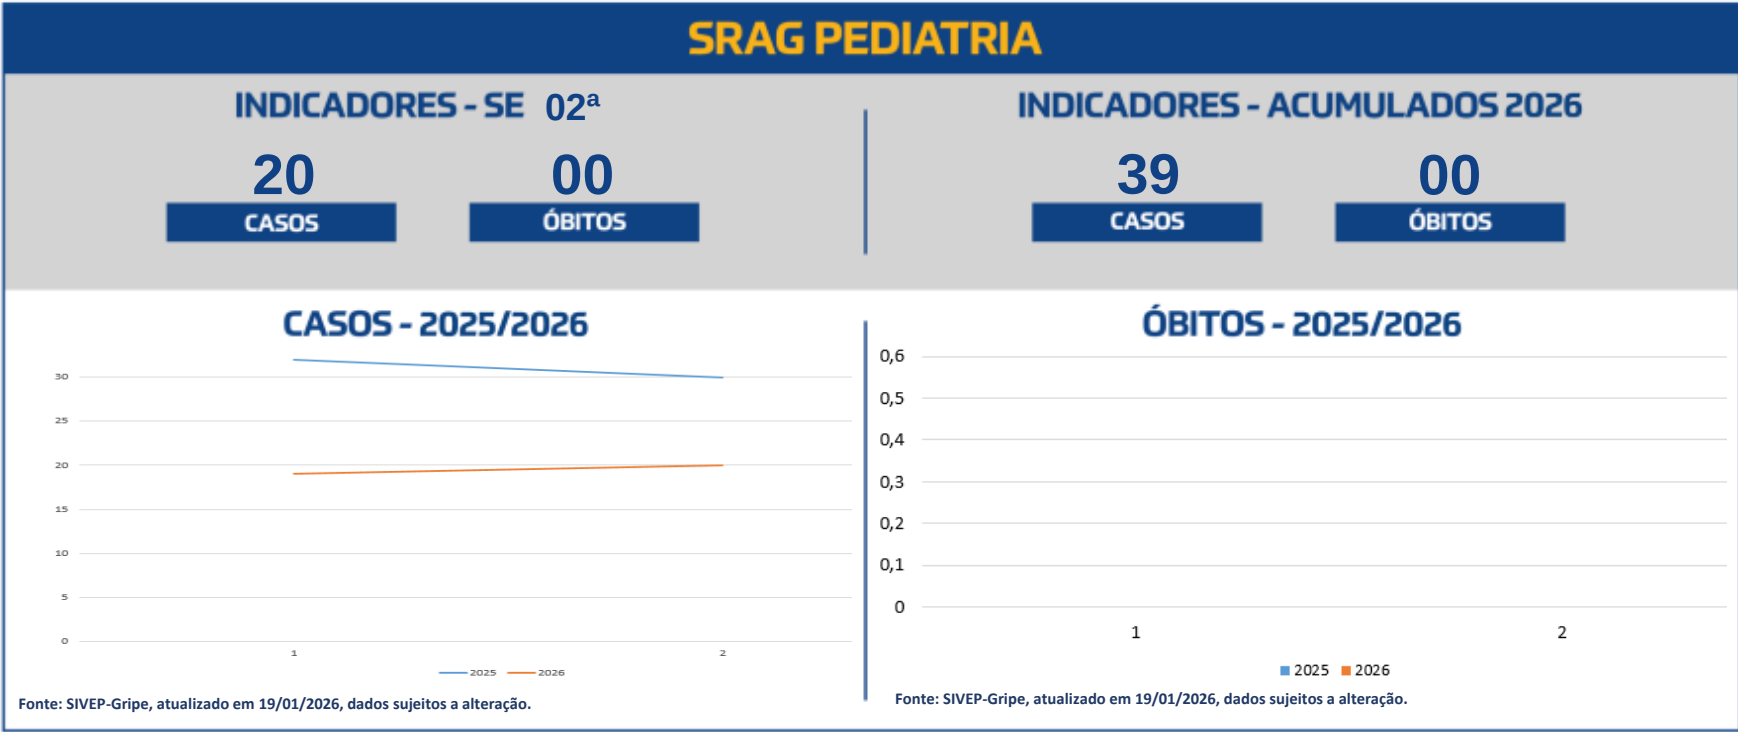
SRAG PEDIATRIA

INDICADORES - SE 02ª

20
CASOS

00
ÓBITOS

INDICADORES - ACUMULADOS 2026

39
CASOS

00
ÓBITOS

CASOS - 2025/2026

30
25
20
15
10
5
0
1
2
2025 2026

Fonte: SIVEP-Gripe, atualizado em 19/01/2026, dados sujeitos a alteração.

ÓBITOS - 2025/2026

0,6
0,5
0,4
0,3
0,2
0,1
0
1
2
2025 2026

Fonte: SIVEP-Gripe, atualizado em 19/01/2026, dados sujeitos a alteração.